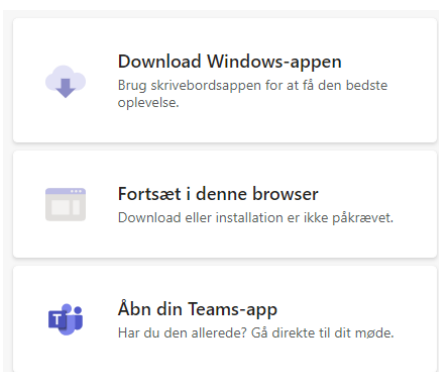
Download Windows-appen
Brug skrivebordsappen for at få den bedste oplevelse.

Fortsæt i denne browser
Download eller installation er ikke påkrævet.

Åbn din Teams-app
Har du den allerede? Gå direkte til dit møde.